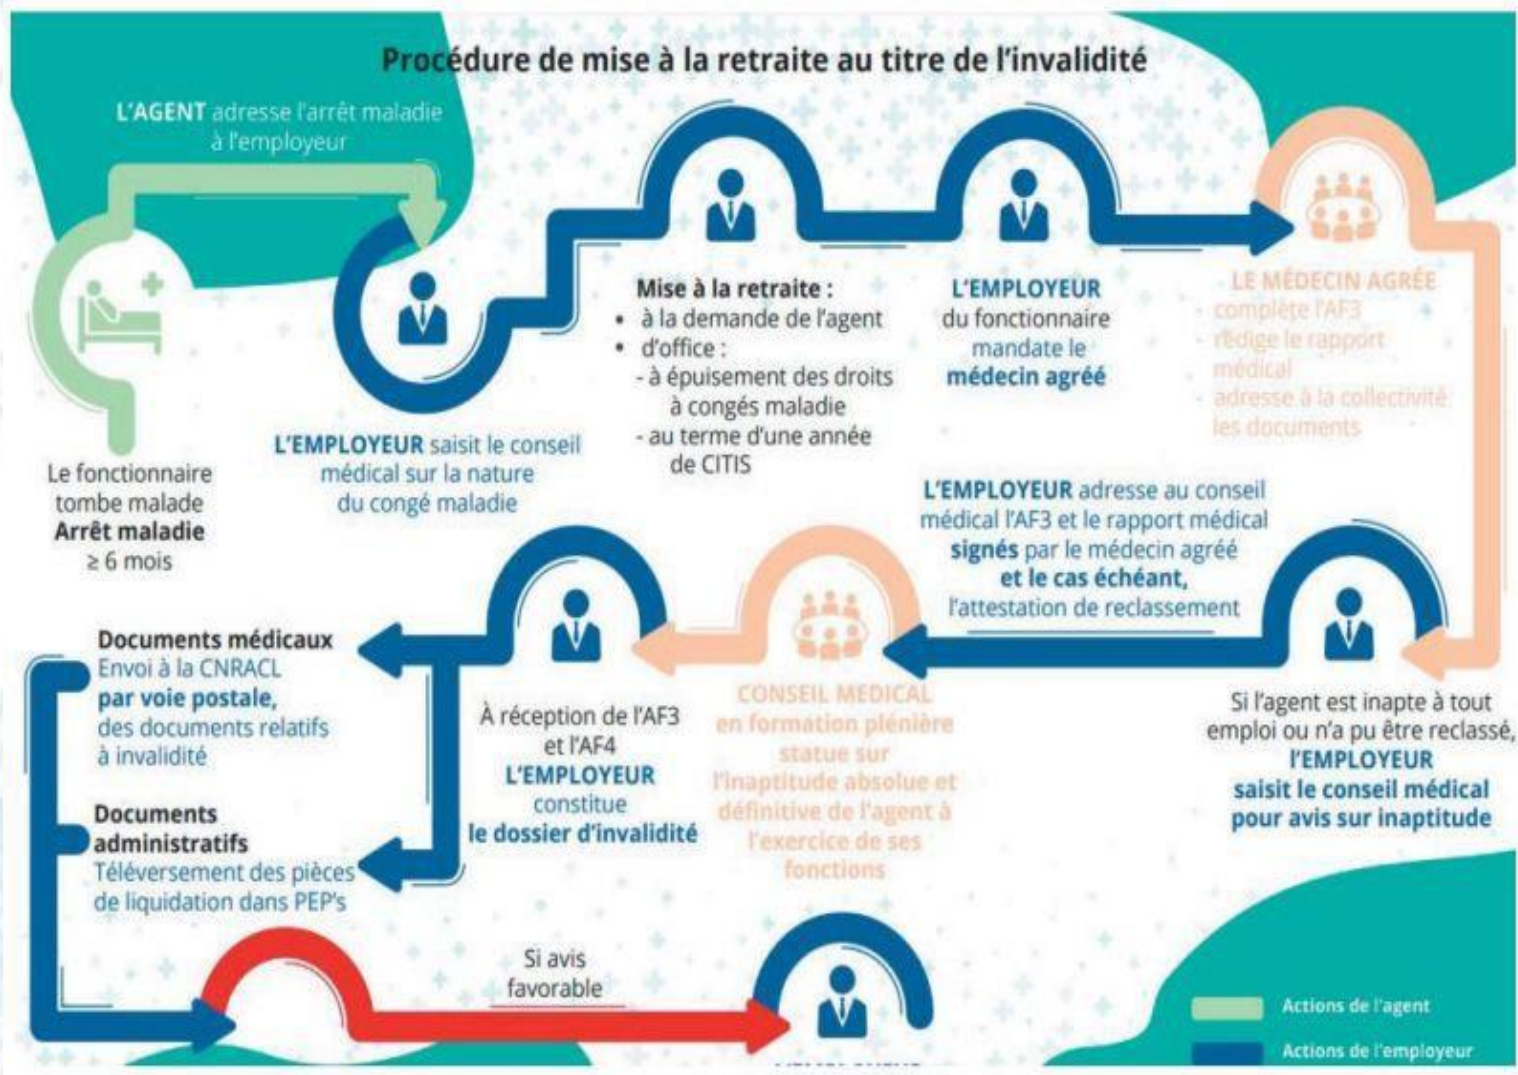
Procédure de mise à la retraite au titre de l'invalidité

L'AGENT adresse l'arrêt maladie à l'employeur

Le fonctionnaire tombe malade
Arrêt maladie
≥ 6 mois

L'EMPLOYEUR saisit le conseil médical sur la nature du congé maladie

Mise à la retraite :
• à la demande de l'agent
• d'office :
- à épuisement des droits à congés maladie
- au terme d'une année de CITIS

L'EMPLOYEUR du fonctionnaire mandate le médecin agréé

LE MÉDECIN AGRÉE
- complète l'AF3
- rédige le rapport médical
- adresse à la collectivité les documents

L'EMPLOYEUR adresse au conseil médical l'AF3 et le rapport médical signés par le médecin agréé et le cas échéant, l'attestation de reclassement

Si l'agent est inapte à tout emploi ou n'a pu être reclassé, l'EMPLOYEUR saisit le conseil médical pour avis sur inaptitude

CONSEIL MEDICAL en formation plénière statue sur l'inaptitude absolue et définitive de l'agent à l'exercice de ses fonctions

À réception de l'AF3 et l'AF4
L'EMPLOYEUR constitue le dossier d'invalidité

Documents médicaux
Envoi à la CNRACL par voie postale, des documents relatifs à invalidité

Documents administratifs
Téléversement des pièces de liquidation dans PEP's

Si avis favorable

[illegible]

Actions de l'agent
Actions de l'employeur